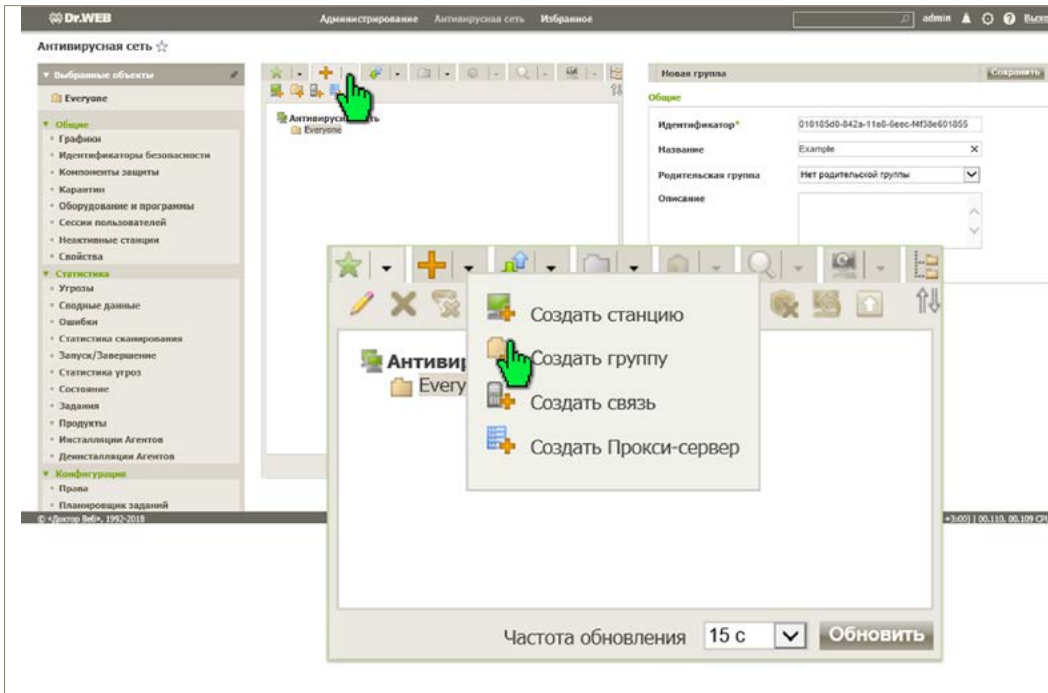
Dr.WEB Администрирование Антивирусная сеть Избранное admin Выход

Антивирусная сеть ☆

Выбранные объекты

Everyone

Общие
Графики
Идентификаторы безопасности
Компоненты защиты
Карантин
Оборудование и программы
Сессии пользователей
Неактивные станции
Свойства
Статистика
Угрозы
Сводные данные
Ошибки
Статистика сканирования
Запуск/Завершение
Статистика угроз
Состояние
Задания
Продукты
Инсталляции Агентов
Деинсталляции Агентов
Конфигурация
Права
Планировщик заданий

© «Доктор Веб», 1992-2018

Антивирусная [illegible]ть
Everyone

Новая группа Сохранить

Общие

| Идентификатор* | 010105d0-842a-11e8-6eec-f4f38e601855 |
|---|---|
| Название | Example |
| Родительская группа | Нет родительской группы |
| Описание | |

+3:00) | 00.110. 00.109 CP

Антивир
Every

Создать станцию
Создать группу
Создать связь
Создать Прокси-сервер

Частота обновления 15 с Обновить